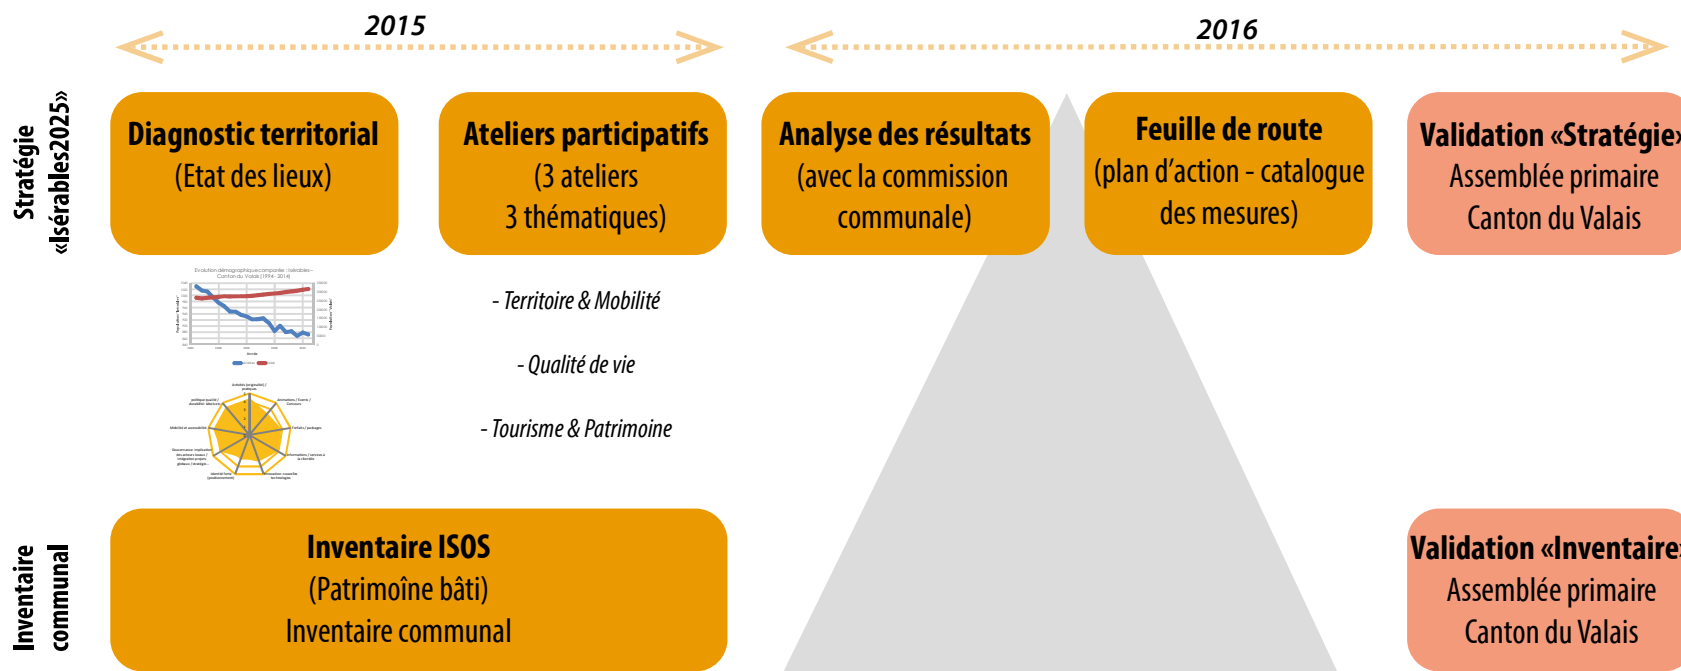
2015

2016

Stratégie «Isérables2025»

Diagnostic territorial
(Etat des lieux)

Ateliers participatifs
(3 ateliers
3 thématiques)

Analyse des résultats
(avec la commission communale)

Feuille de route
(plan d'action - catalogue des mesures)

Validation «Stratégie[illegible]
Assemblée primaire
Canton du Valais

- Territoire & Mobilité

- Qualité de vie

- Tourisme & Patrimoine

Inventaire communal

Inventaire ISOS
(Patrimoîne bâti)
Inventaire communal

Validation «Inventaire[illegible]
Assemblée primaire
Canton du Valais